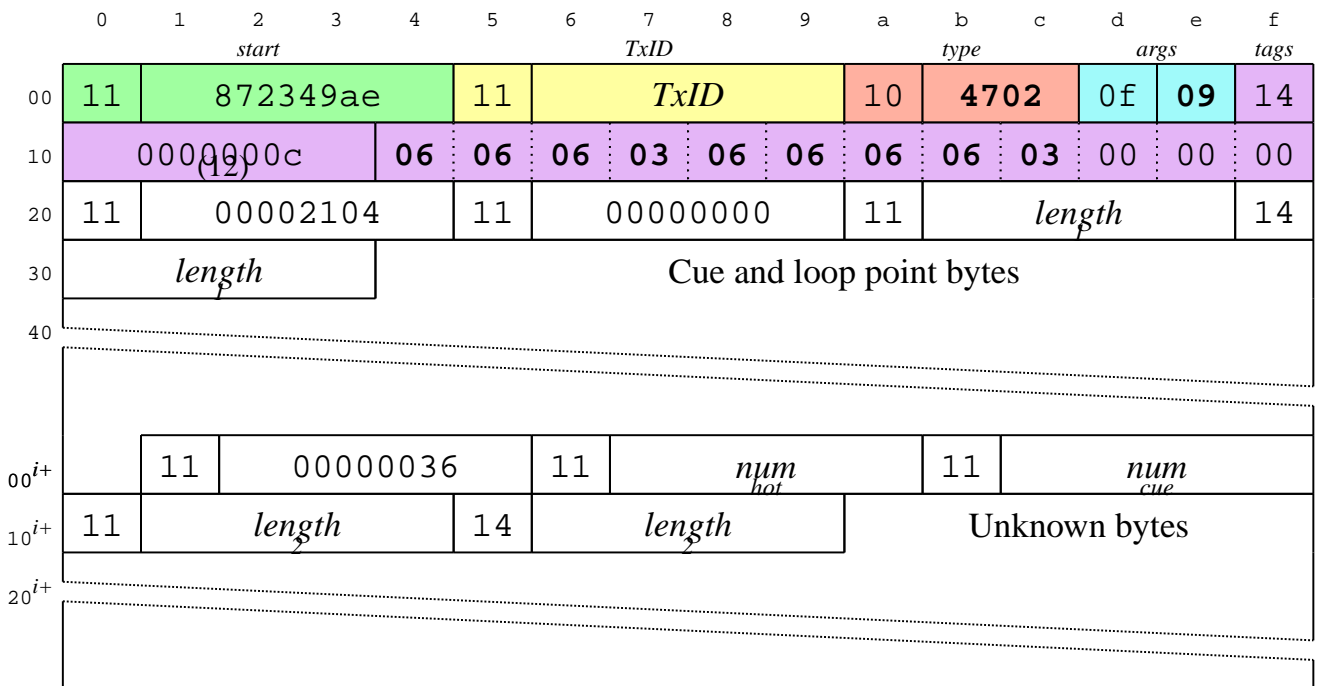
| | 0 | 1 | 2 | 3 | 4 | 5 | 6 | 7 | 8 | 9 | a | b | c | d | e | f |
|---|---|---|---|---|---|---|---|---|---|---|---|---|---|---|---|---|
| | | start | | | | | TxID | | | | | type | | args | | tags |
| 00 | 11 | 872349ae | | | | 11 | TxID | | | | 10 | 4702 | | 0f | 09 | 14 |
| 10 | 0000000c (12) | | | | 06 | 06 | 06 | 03 | 06 | 06 | 06 | 06 | 03 | 00 | 00 | 00 |
| 20 | 11 | 00002104 | | | | 11 | 00000000 | | | | 11 | $length_1$ | | | | 14 |
| 30 | $length_1$ | | | | | Cue and loop point bytes | | | | | | | | | | |
| 40 | | | | | | | | | | | | | | | | |
| $00^{i+}$ | | 11 | 00000036 | | | | 11 | $num_{hot}$ | | | | 11 | $num_{cue}$ | | | |
| $10^{i+}$ | 11 | $length_2$ | | | | 14 | $length_2$ | | | | Unknown bytes | | | | | |
| $20^{i+}$ | | | | | | | | | | | | | | | | |